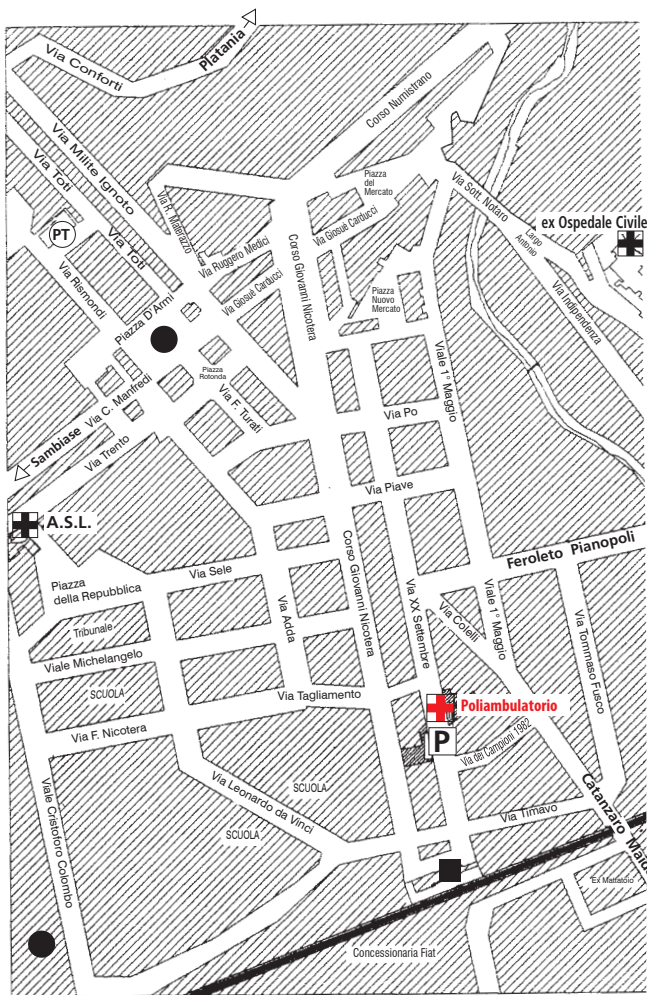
Platania
Via Conforti
Corso Numistrano
Via Milite Ignoto
Via Toti
PT
Via Toti
Via Rismondi
Via F. Maltarazzo
Via Ruggero Medici
Via Giosuè Carducci
Corso Giovanni Nicotera
Via Giosue Carducci
Piazza del Mercato
Piazza Nuovo Mercato
Via Sott. Notaro
Largo Antonio
ex Ospedale Civile
Via Indipendenza
Piazza D'Armi
Piazza Rotonda
Via C. Manfredi
Via F. Turati
Sambiase
Via Trento
Viale 1° Maggio
Via Po
Via Piave
A.S.L.
Piazza della Repubblica
Via Sele
Corso Giovanni Nicotera
Via Adda
Via XX Settembre
Via Coreli
Viale 1° Maggio
Feroleto Pianopoli
Via Tommaso Fusco
Tribunale
Viale Michelangelo
SCUOLA
Via Tagliamento
Poliambulatorio
P
Via dei Campioni 1982
Via F. Nicotera
Via Leonardo da Vinci
SCUOLA
SCUOLA
Via Timavo
Catanzaro Marina
Viale Cristoforo Colombo
"Ex Mattatoio
Concessionaria Fiat